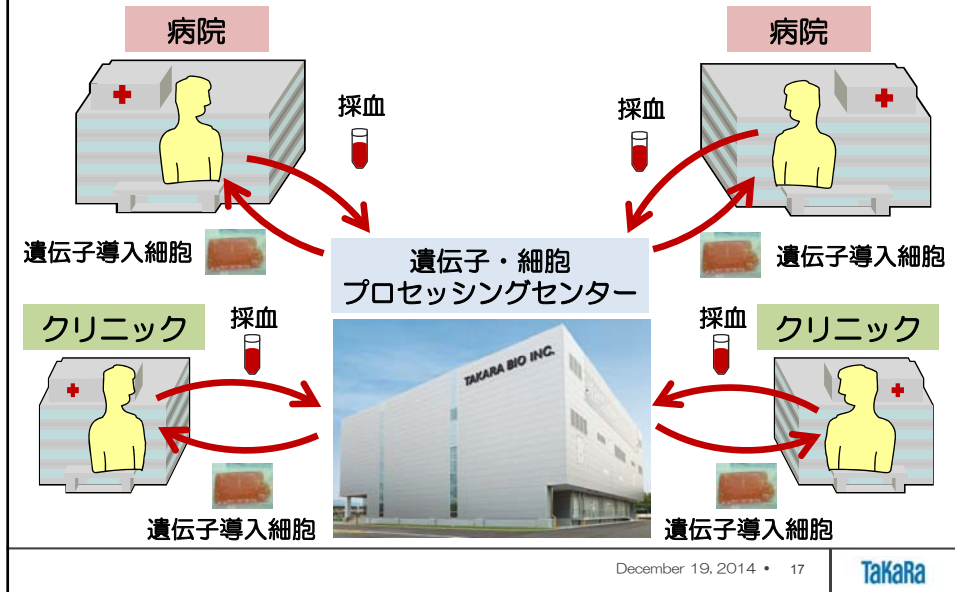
病院

病院

採血

採血

遺伝子導入細胞

遺伝子・細胞
プロセッシングセンター

遺伝子導入細胞

クリニック

採血

採血

クリニック

TAKARA BIO INC.

遺伝子導入細胞

遺伝子導入細胞

December 19, 2014 • 17

TaKaRa